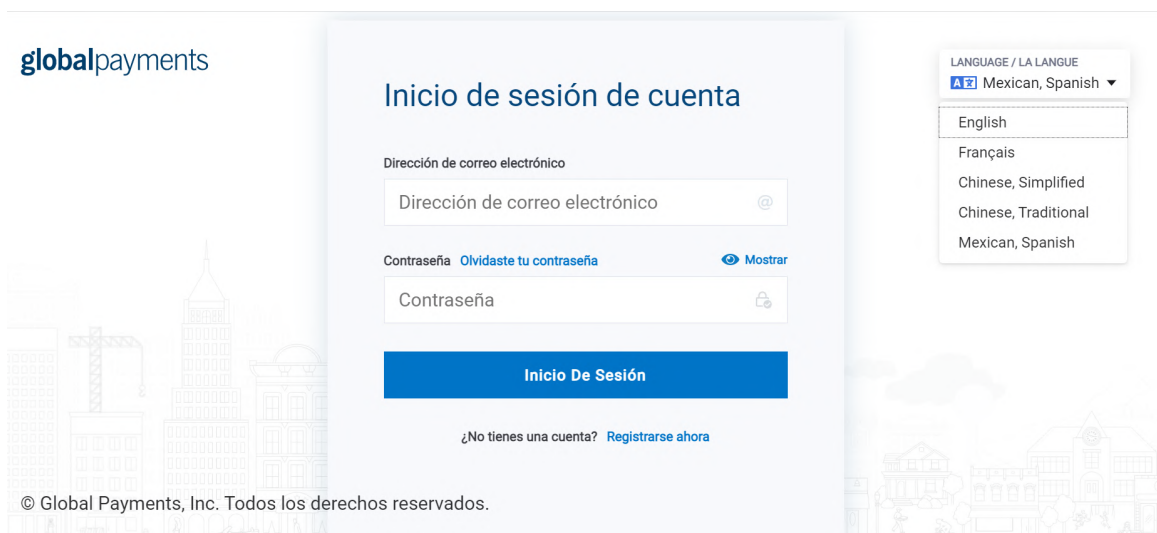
globalpayments

Inicio de sesión de cuenta

Dirección de correo electrónico

Dirección de correo electrónico

Contraseña Olvidaste tu contraseña

Mostrar

Contraseña

Inicio De Sesión

¿No tienes una cuenta? Registrarse ahora

LANGUAGE / LA LANGUE
Mexican, Spanish

English
Français
Chinese, Simplified
Chinese, Traditional
Mexican, Spanish

© Global Payments, Inc. Todos los derechos reservados.